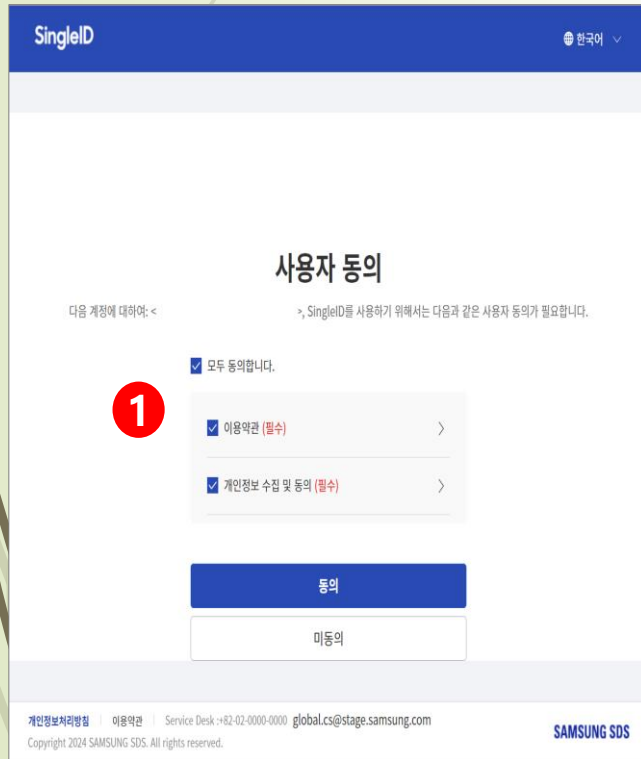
SingleID

한국어

사용자 동의

다음 계정에 대하여: < >, SingleID를 사용하기 위해서는 다음과 같은 사용자 동의가 필요합니다.

모두 동의합니다.

1

이용약관 (필수)

개인정보 수집 및 동의 (필수)

동의

미동의

개인정보처리방침 | 이용약관 | Service Desk :+82-02-0000-0000 global.cs@stage.samsung.com

Copyright 2024 SAMSUNG SDS. All rights reserved.

SAMSUNG SDS